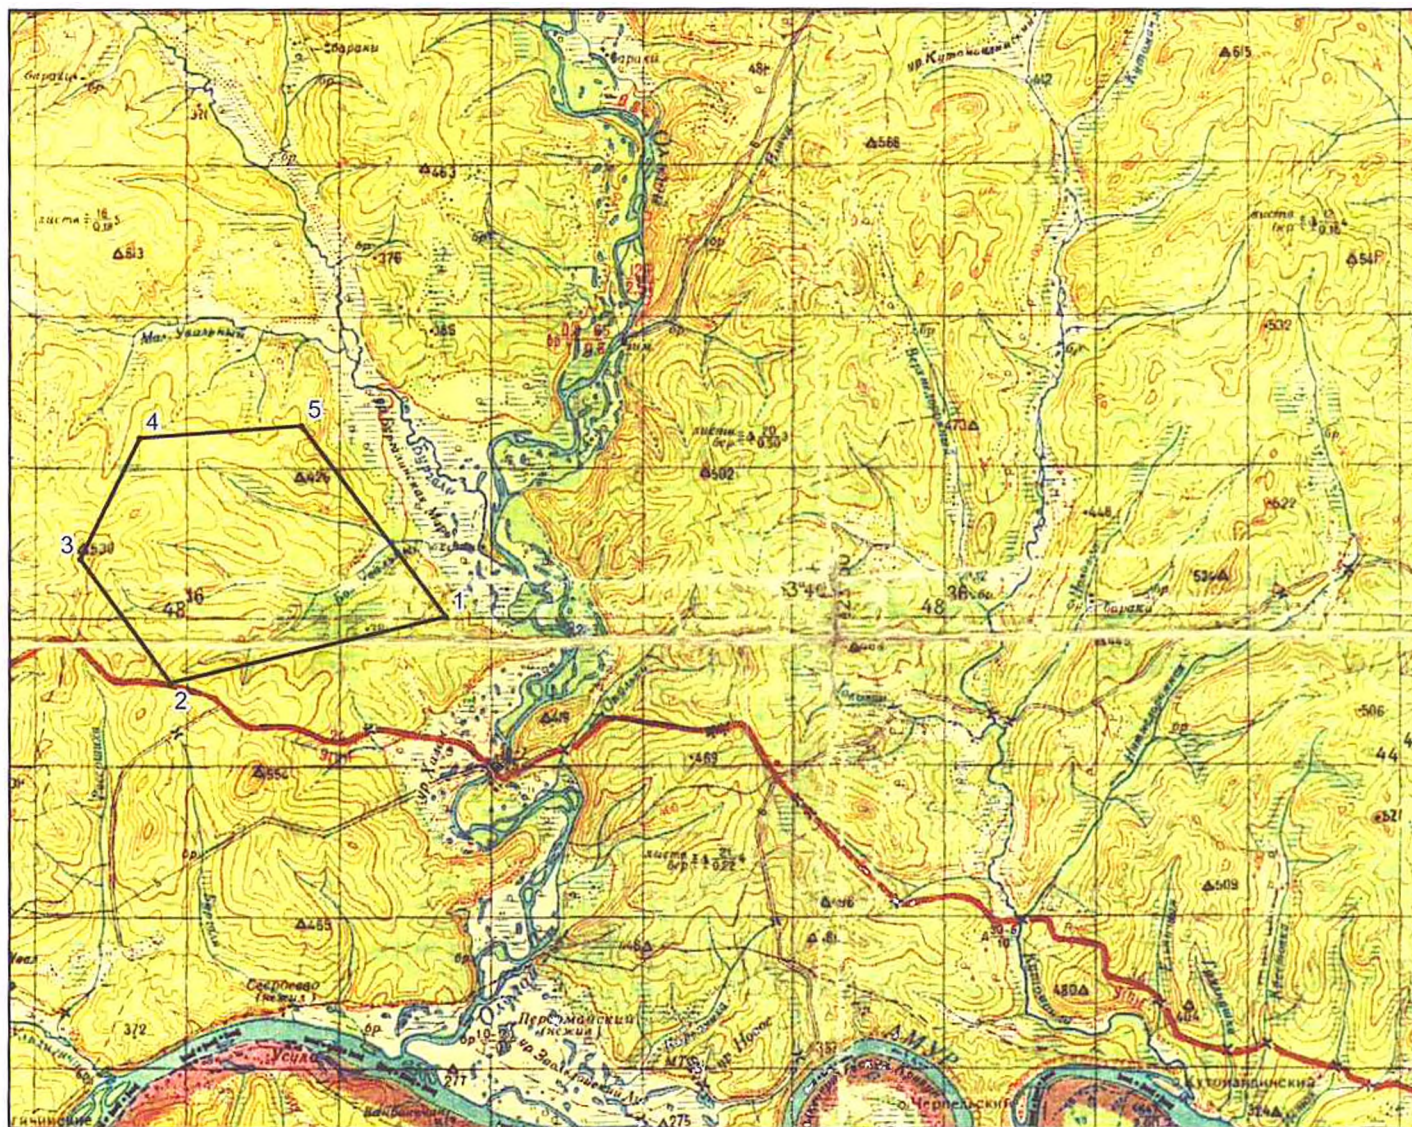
Бараки
Бараки
Бараки
48
ур. Кутоманский
442
615
566
463
376
813
385
Мал. Уваяльный
4
5
426
502
470
3
530
48
16
1
3°40
48
36
Бараки
534
622
448
532
541
2
554
469
465
496
481
609
480
484
506
521
44
Амур
Усцал
Сергеево
Первомайский
Новое
о. Черпельский
Кутомандинский
372
277
275
324
387
Ольдой
Бараки